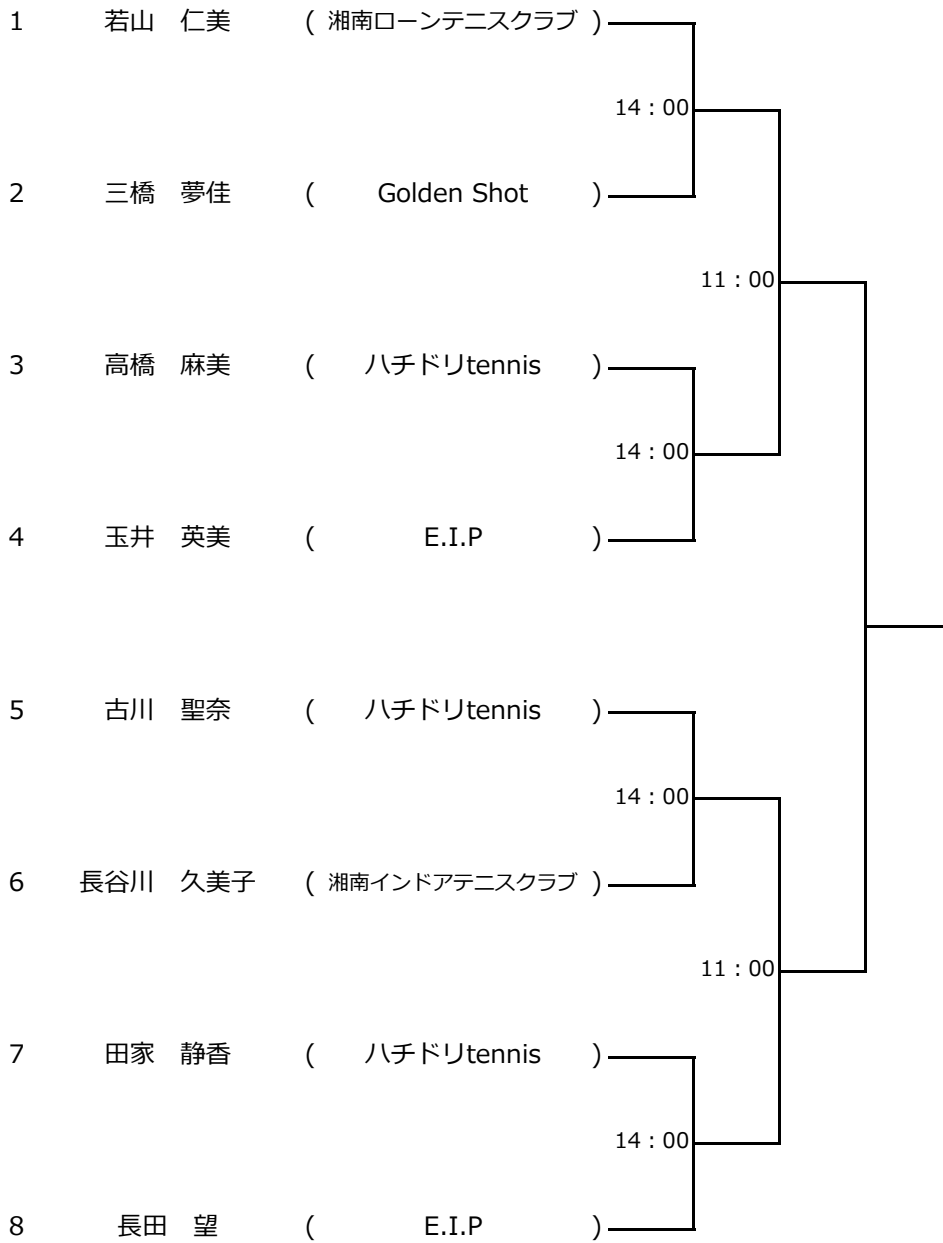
1 若山 仁美 ( 湘南ローンテニスクラブ )

14：00

2 三橋 夢佳 ( Golden Shot )

11：00

3 高橋 麻美 ( ハチドリtennis )

14：00

4 玉井 英美 ( E.I.P )

5 古川 聖奈 ( ハチドリtennis )

14：00

6 長谷川 久美子 ( 湘南インドアテニスクラブ )

11：00

7 田家 静香 ( ハチドリtennis )

14：00

8 長田 望 ( E.I.P )